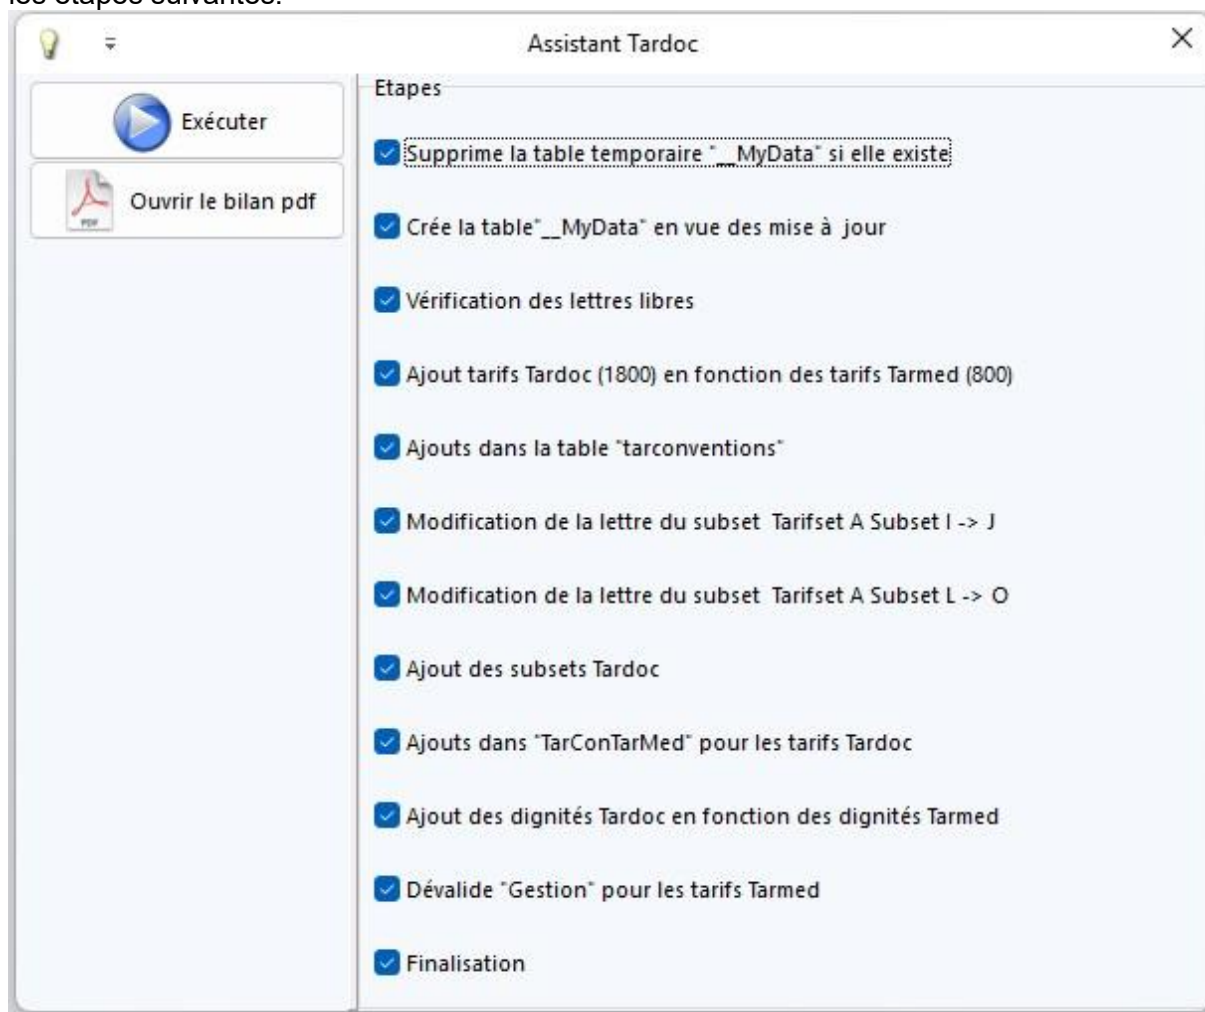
les étapes suivantes:

Assistant Tardoc

Exécuter

Ouvrir le bilan pdf

PDF

Etapes

Supprime la table temporaire "__MyData" si elle existe

Crée la table"__MyData" en vue des mise à jour

Vérification des lettres libres

Ajout tarifs Tardoc (1800) en fonction des tarifs Tarmed (800)

Ajouts dans la table "tarconventions"

Modification de la lettre du subset Tarifset A Subset I -> J

Modification de la lettre du subset Tarifset A Subset L -> O

Ajout des subsets Tardoc

Ajouts dans "TarConTarMed" pour les tarifs Tardoc

Ajout des dignités Tardoc en fonction des dignités Tarmed

Dévalide "Gestion" pour les tarifs Tarmed

Finalisation